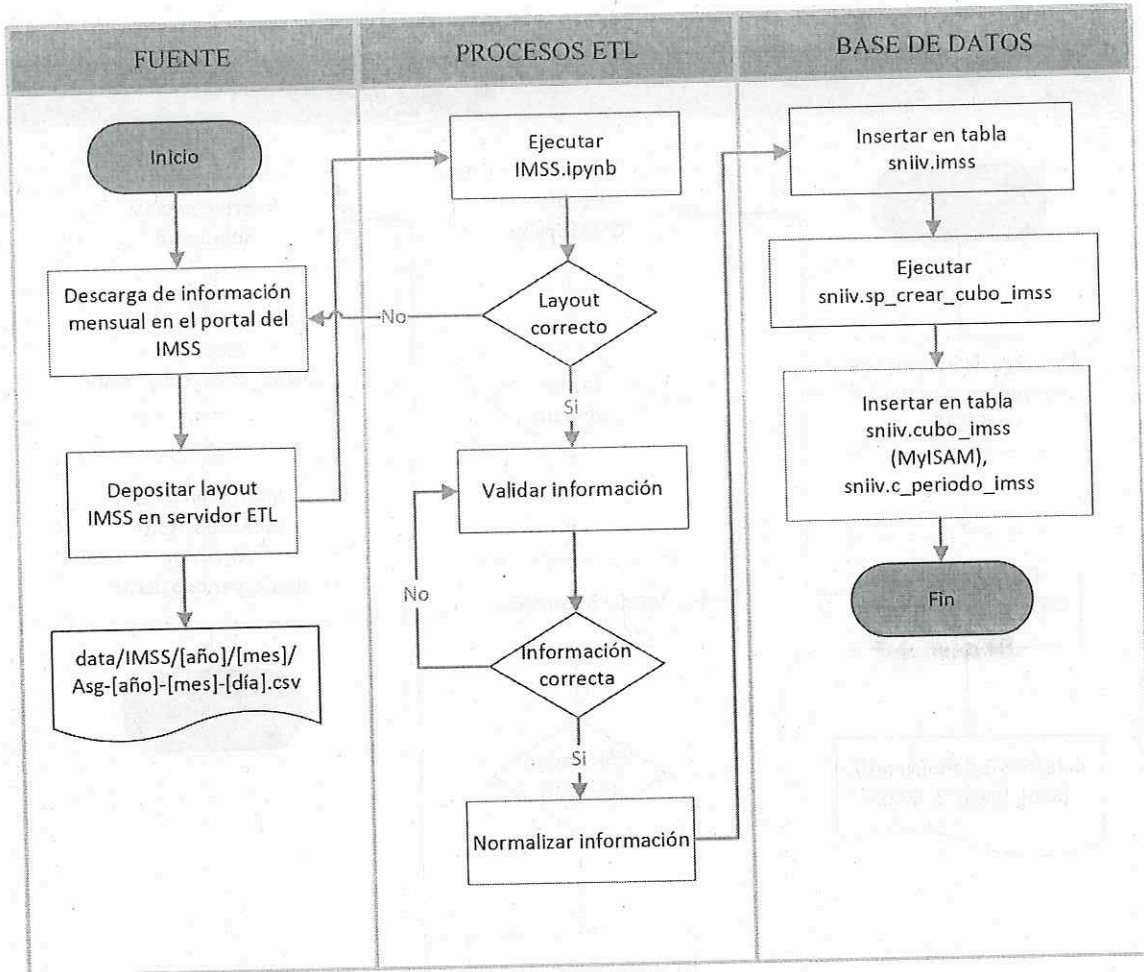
FUENTE

PROCESOS ETL

BASE DE DATOS

Inicio

Descarga de información mensual en el portal del IMSS

Depositar layout IMSS en servidor ETL

data/IMSS/[año]/[mes]/Asg-[año]-[mes]-[día].csv

Ejecutar IMSS.ipynb

Layout correcto

No

Si

Validar información

Información correcta

No

Si

Normalizar información

Insertar en tabla sniiv.imss

Ejecutar sniiv.sp_crear_cubo_imss

Insertar en tabla sniiv.cubo_imss (MyISAM), sniiv.c_periodo_imss

Fin